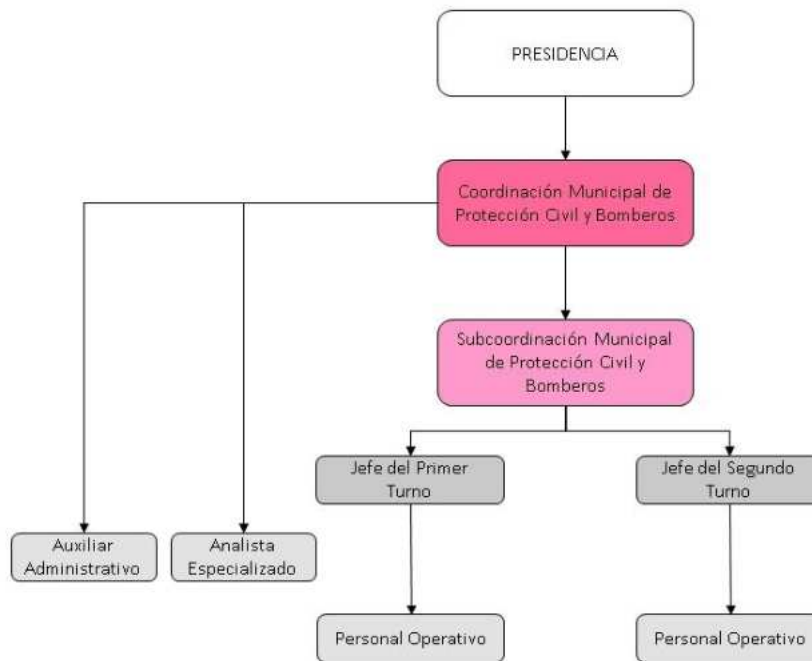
PRESIDENCIA

Coordinación Municipal de Protección Civil y Bomberos

Subcoordinación Municipal de Protección Civil y Bomberos

Jefe del Primer Turno

Jefe del Segundo Turno

Auxiliar Administrativo

Analista Especializado

Personal Operativo

Personal Operativo